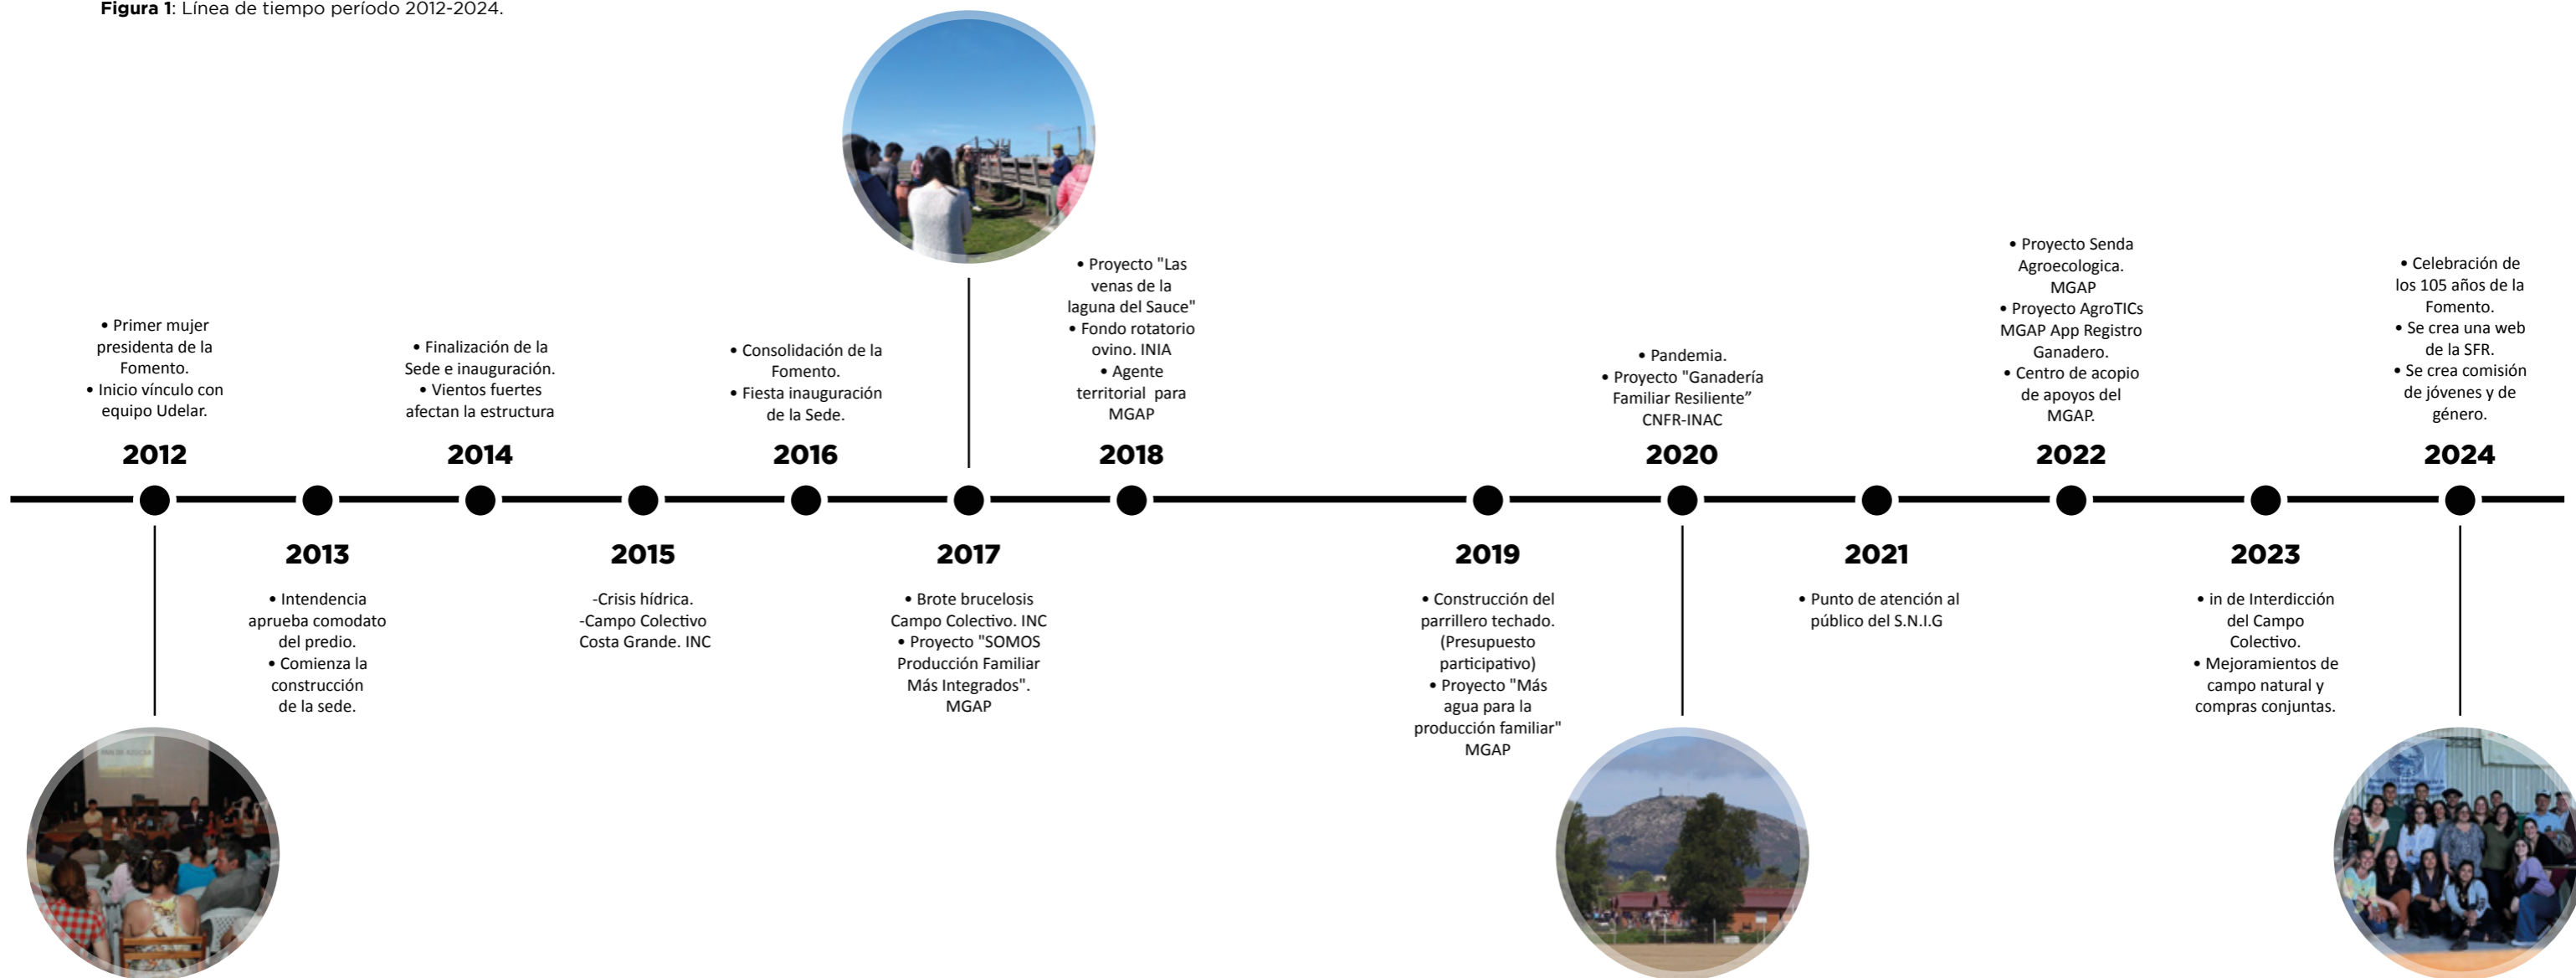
**Figura 1**: Línea de tiempo período 2012-2024.

• Primer mujer presidenta de la Fomento.
• Inicio vínculo con equipo Udelar.

**2012**

**2013**

• Intendencia aprueba comodato del predio.
• Comienza la construcción de la sede.

• Finalización de la Sede e inauguración.
• Vientos fuertes afectan la estructura

**2014**

**2015**

-Crisis hídrica.
-Campo Colectivo Costa Grande. INC

• Consolidación de la Fomento.
• Fiesta inauguración de la Sede.

**2016**

**2017**

• Brote brucelosis Campo Colectivo. INC
• Proyecto "SOMOS Producción Familiar Más Integrados". MGAP

• Proyecto "Las venas de la laguna del Sauce"
• Fondo rotatorio ovino. INIA
• Agente territorial para MGAP

**2018**

**2019**

• Construcción del parrillero techado. (Presupuesto participativo)
• Proyecto "Más agua para la producción familiar" MGAP

• Pandemia.
• Proyecto "Ganadería Familiar Resiliente" CNFR-INAC

**2020**

**2021**

• Punto de atención al público del S.N.I.G

• Proyecto Senda Agroecologica. MGAP
• Proyecto AgroTICs MGAP App Registro Ganadero.
• Centro de acopio de apoyos del MGAP.

**2022**

**2023**

• in de Interdicción del Campo Colectivo.
• Mejoramientos de campo natural y compras conjuntas.

• Celebración de los 105 años de la Fomento.
• Se crea una web de la SFR.
• Se crea comisión de jóvenes y de género.

**2024**